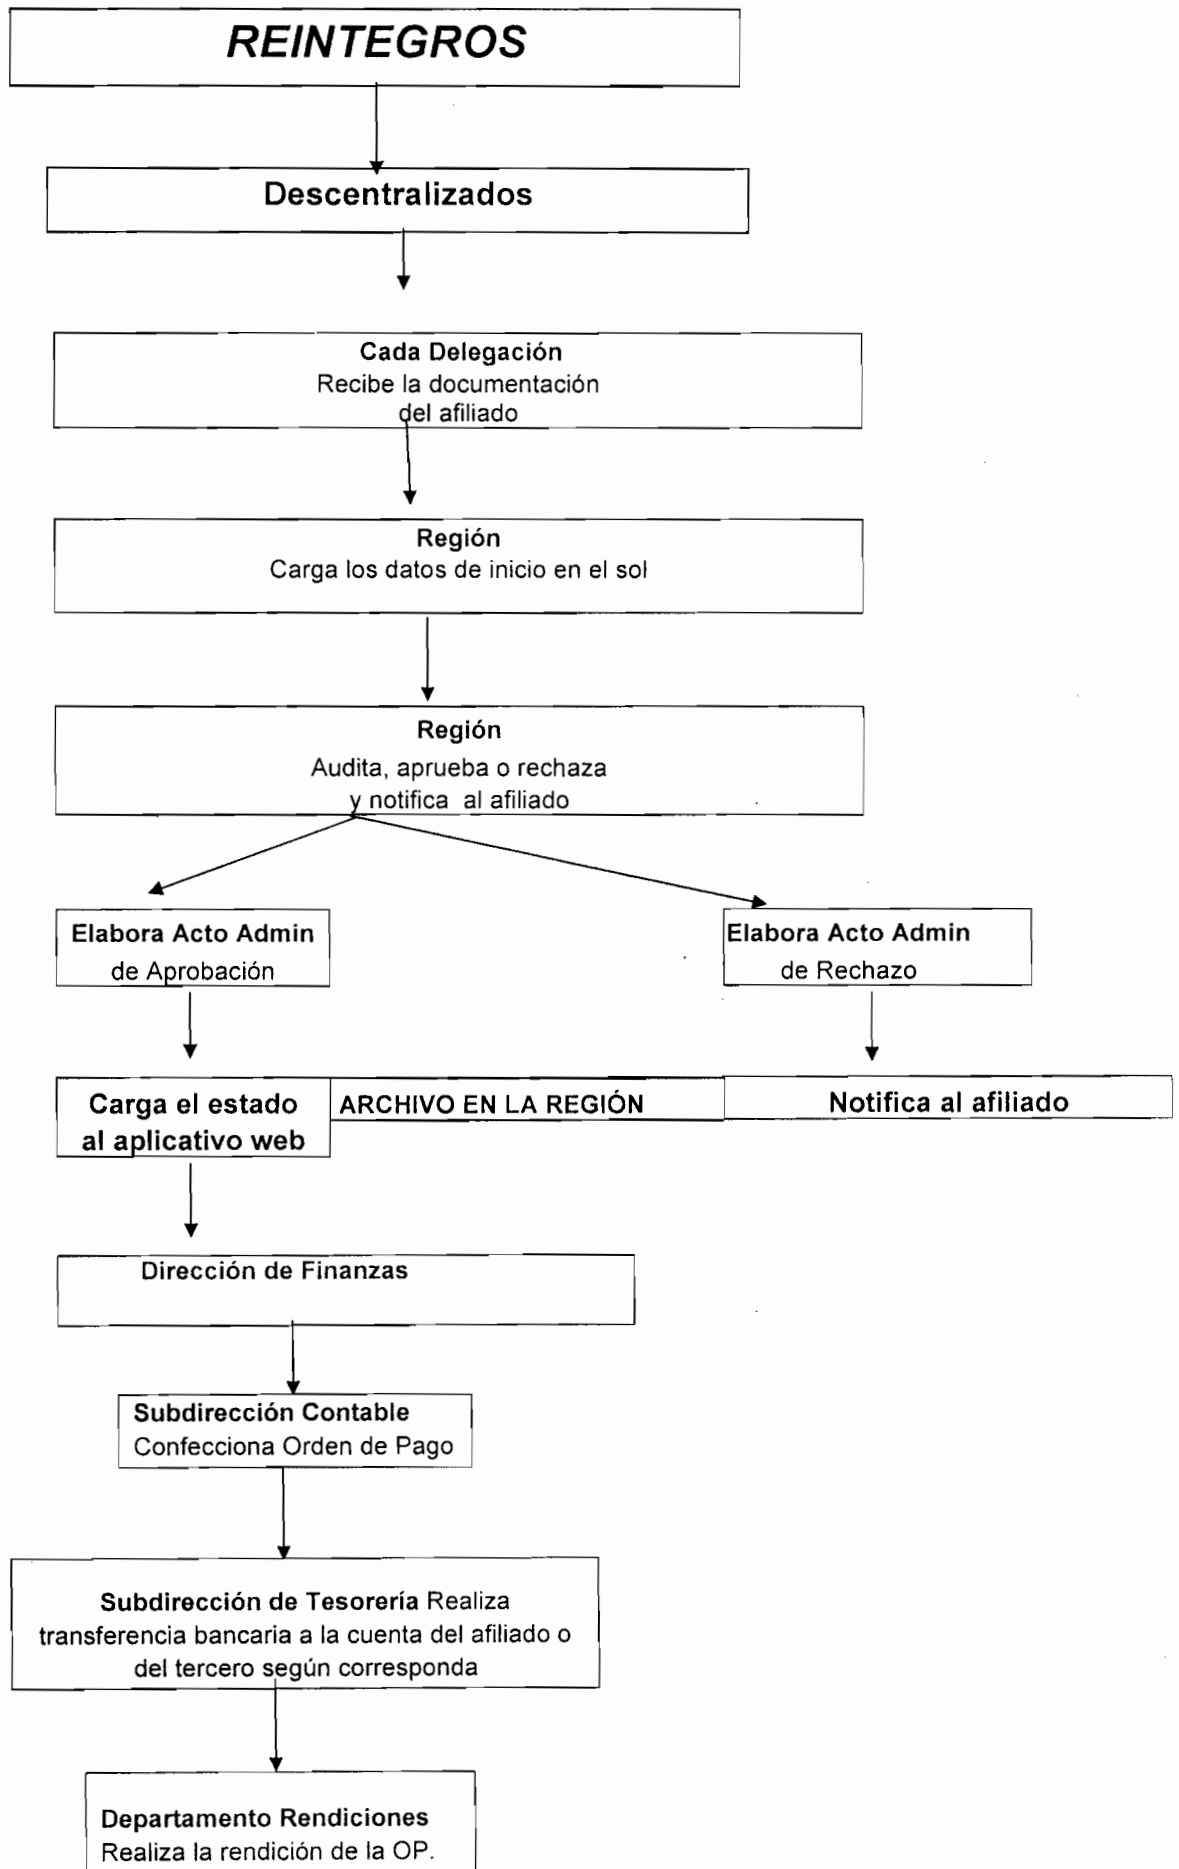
REINTEGROS

Descentralizados

Cada Delegación
Recibe la documentación del afiliado

Región
Carga los datos de inicio en el sol

Región
Audita, aprueba o rechaza y notifica al afiliado

Elabora Acto Admin de Aprobación

Elabora Acto Admin de Rechazo

Carga el estado al aplicativo web

ARCHIVO EN LA REGIÓN

Notifica al afiliado

Dirección de Finanzas

Subdirección Contable
Confecciona Orden de Pago

Subdirección de Tesorería Realiza transferencia bancaria a la cuenta del afiliado o del tercero según corresponda

Departamento Rendiciones
Realiza la rendición de la OP.